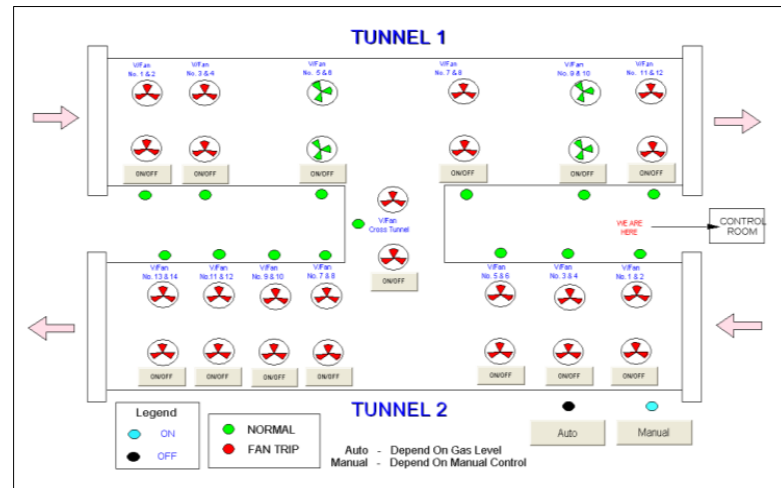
TUNNEL 1

V/Fan No. 1 & 2

V/Fan No. 3 & 4

V/Fan No. 5 & 6

V/Fan No. 7 & 8

V/Fan No. 9 & 10

V/Fan No. 11 & 12

ON/OFF

ON/OFF

ON/OFF

ON/OFF

ON/OFF

ON/OFF

V/Fan Cross Tunnel

ON/OFF

WE ARE HERE

CONTROL ROOM

V/Fan No. 13 & 14

V/Fan No.11 & 12

V/Fan No. 9 & 10

V/Fan No. 7 & 8

V/Fan No. 5 & 6

V/Fan No. 3 & 4

V/Fan No. 1 & 2

ON/OFF

ON/OFF

ON/OFF

ON/OFF

ON/OFF

ON/OFF

ON/OFF

TUNNEL 2

Legend

ON

OFF

NORMAL

FAN TRIP

Auto - Depend On Gas Level
Manual - Depend On Manual Control

Auto

Manual